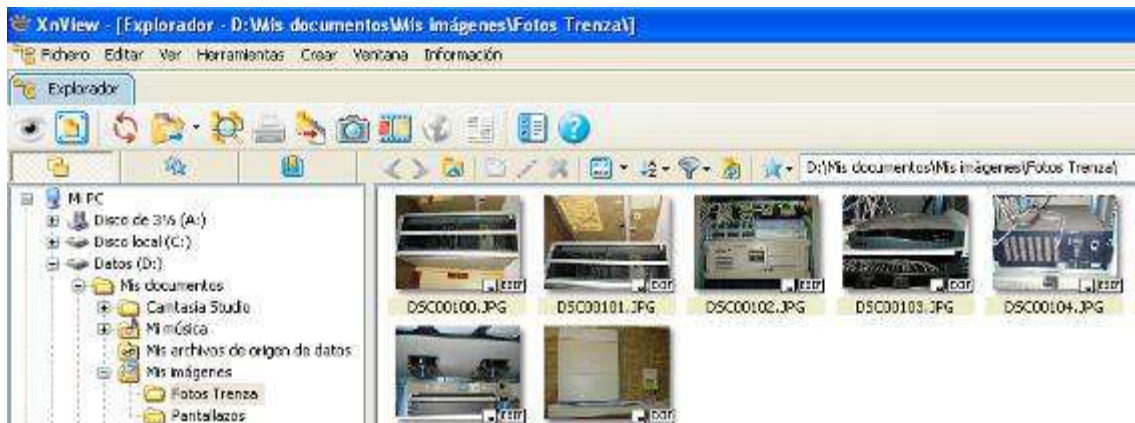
XnView - [Explorador - D:\Mis documentos\Mis imágenes\Fotos Trenza\]

Fichero Editar Ver Herramientas Crear Ventana Información

Explorador

D:\Mis documentos\Mis imágenes\Fotos Trenza\

Mi PC
Disco de 3½ (A:)
Disco local (C:)
Datos (D:)
Mis documentos
Camtasia Studio
Mi música
Mis archivos de origen de datos
Mis imágenes
Fotos Trenza
Pantallazos

EXIF
DSC00100.JPG
EXIF
DSC00101.JPG
EXIF
DSC00102.JPG
EXIF
DSC00103.JPG
EXIF
DSC00104.JPG
EXIF
EXIF